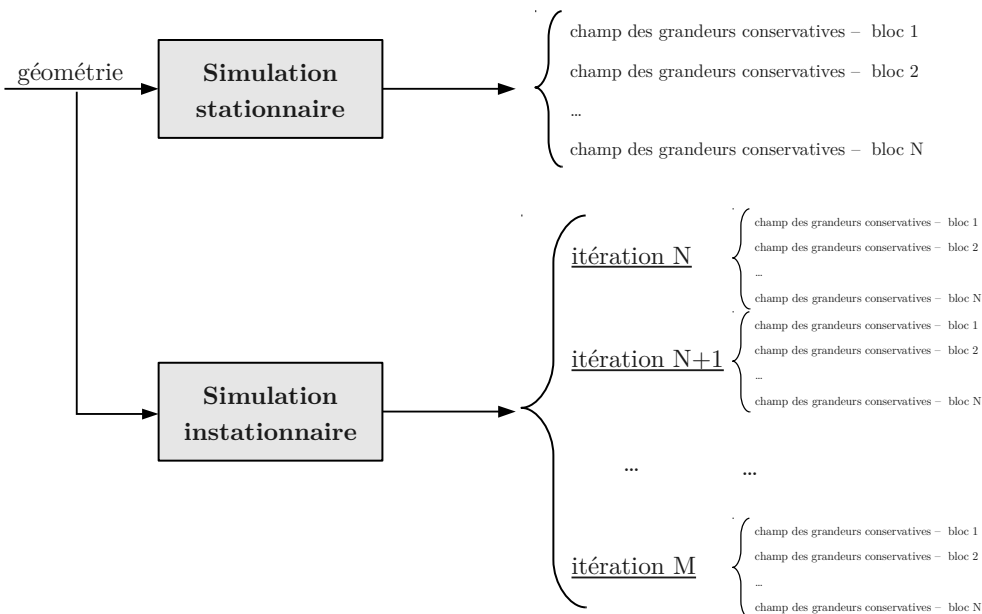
géométrie

Simulation stationnaire

champ des grandeurs conservatives – bloc 1
champ des grandeurs conservatives – bloc 2
...
champ des grandeurs conservatives – bloc N

Simulation instationnaire

itération N
champ des grandeurs conservatives – bloc 1
champ des grandeurs conservatives – bloc 2
...
champ des grandeurs conservatives – bloc N

itération N+1
champ des grandeurs conservatives – bloc 1
champ des grandeurs conservatives – bloc 2
...
champ des grandeurs conservatives – bloc N

... ...

itération M
champ des grandeurs conservatives – bloc 1
champ des grandeurs conservatives – bloc 2
...
champ des grandeurs conservatives – bloc N